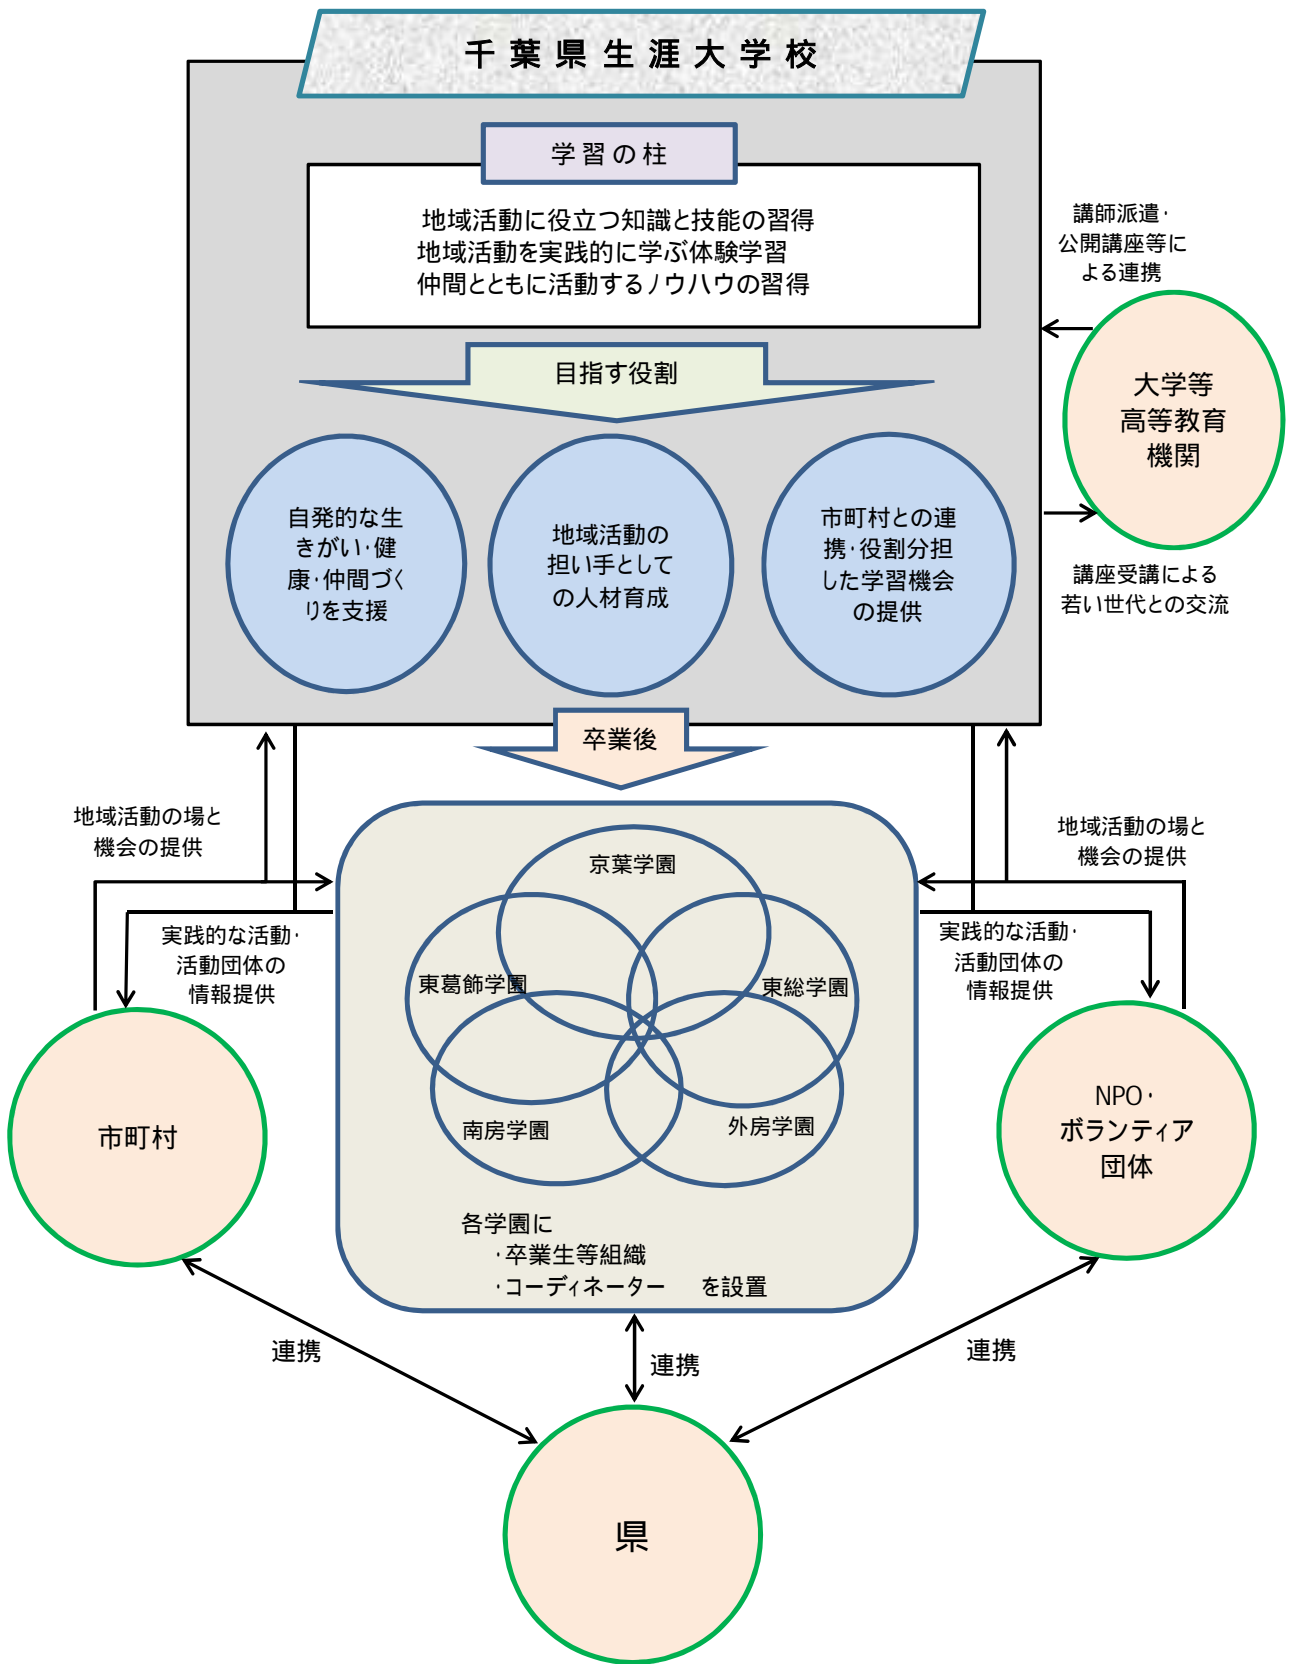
千葉県生涯大学校

学習の柱

地域活動に役立つ知識と技能の習得
地域活動を実践的に学ぶ体験学習
仲間とともに活動するノウハウの習得

目指す役割

自発的な生きがい･健康･仲間づくりを支援

地域活動の担い手としての人材育成

市町村との連携･役割分担した学習機会の提供

講師派遣･公開講座等による連携

大学等高等教育機関

講座受講による若い世代との交流

卒業後

地域活動の場と機会の提供

実践的な活動･活動団体の情報提供

地域活動の場と機会の提供

実践的な活動･活動団体の情報提供

京葉学園

東葛飾学園

東総学園

南房学園

外房学園

各学園に
･卒業生等組織
･コーディネーター　を設置

市町村

NPO･ボランティア団体

連携

連携

連携

県